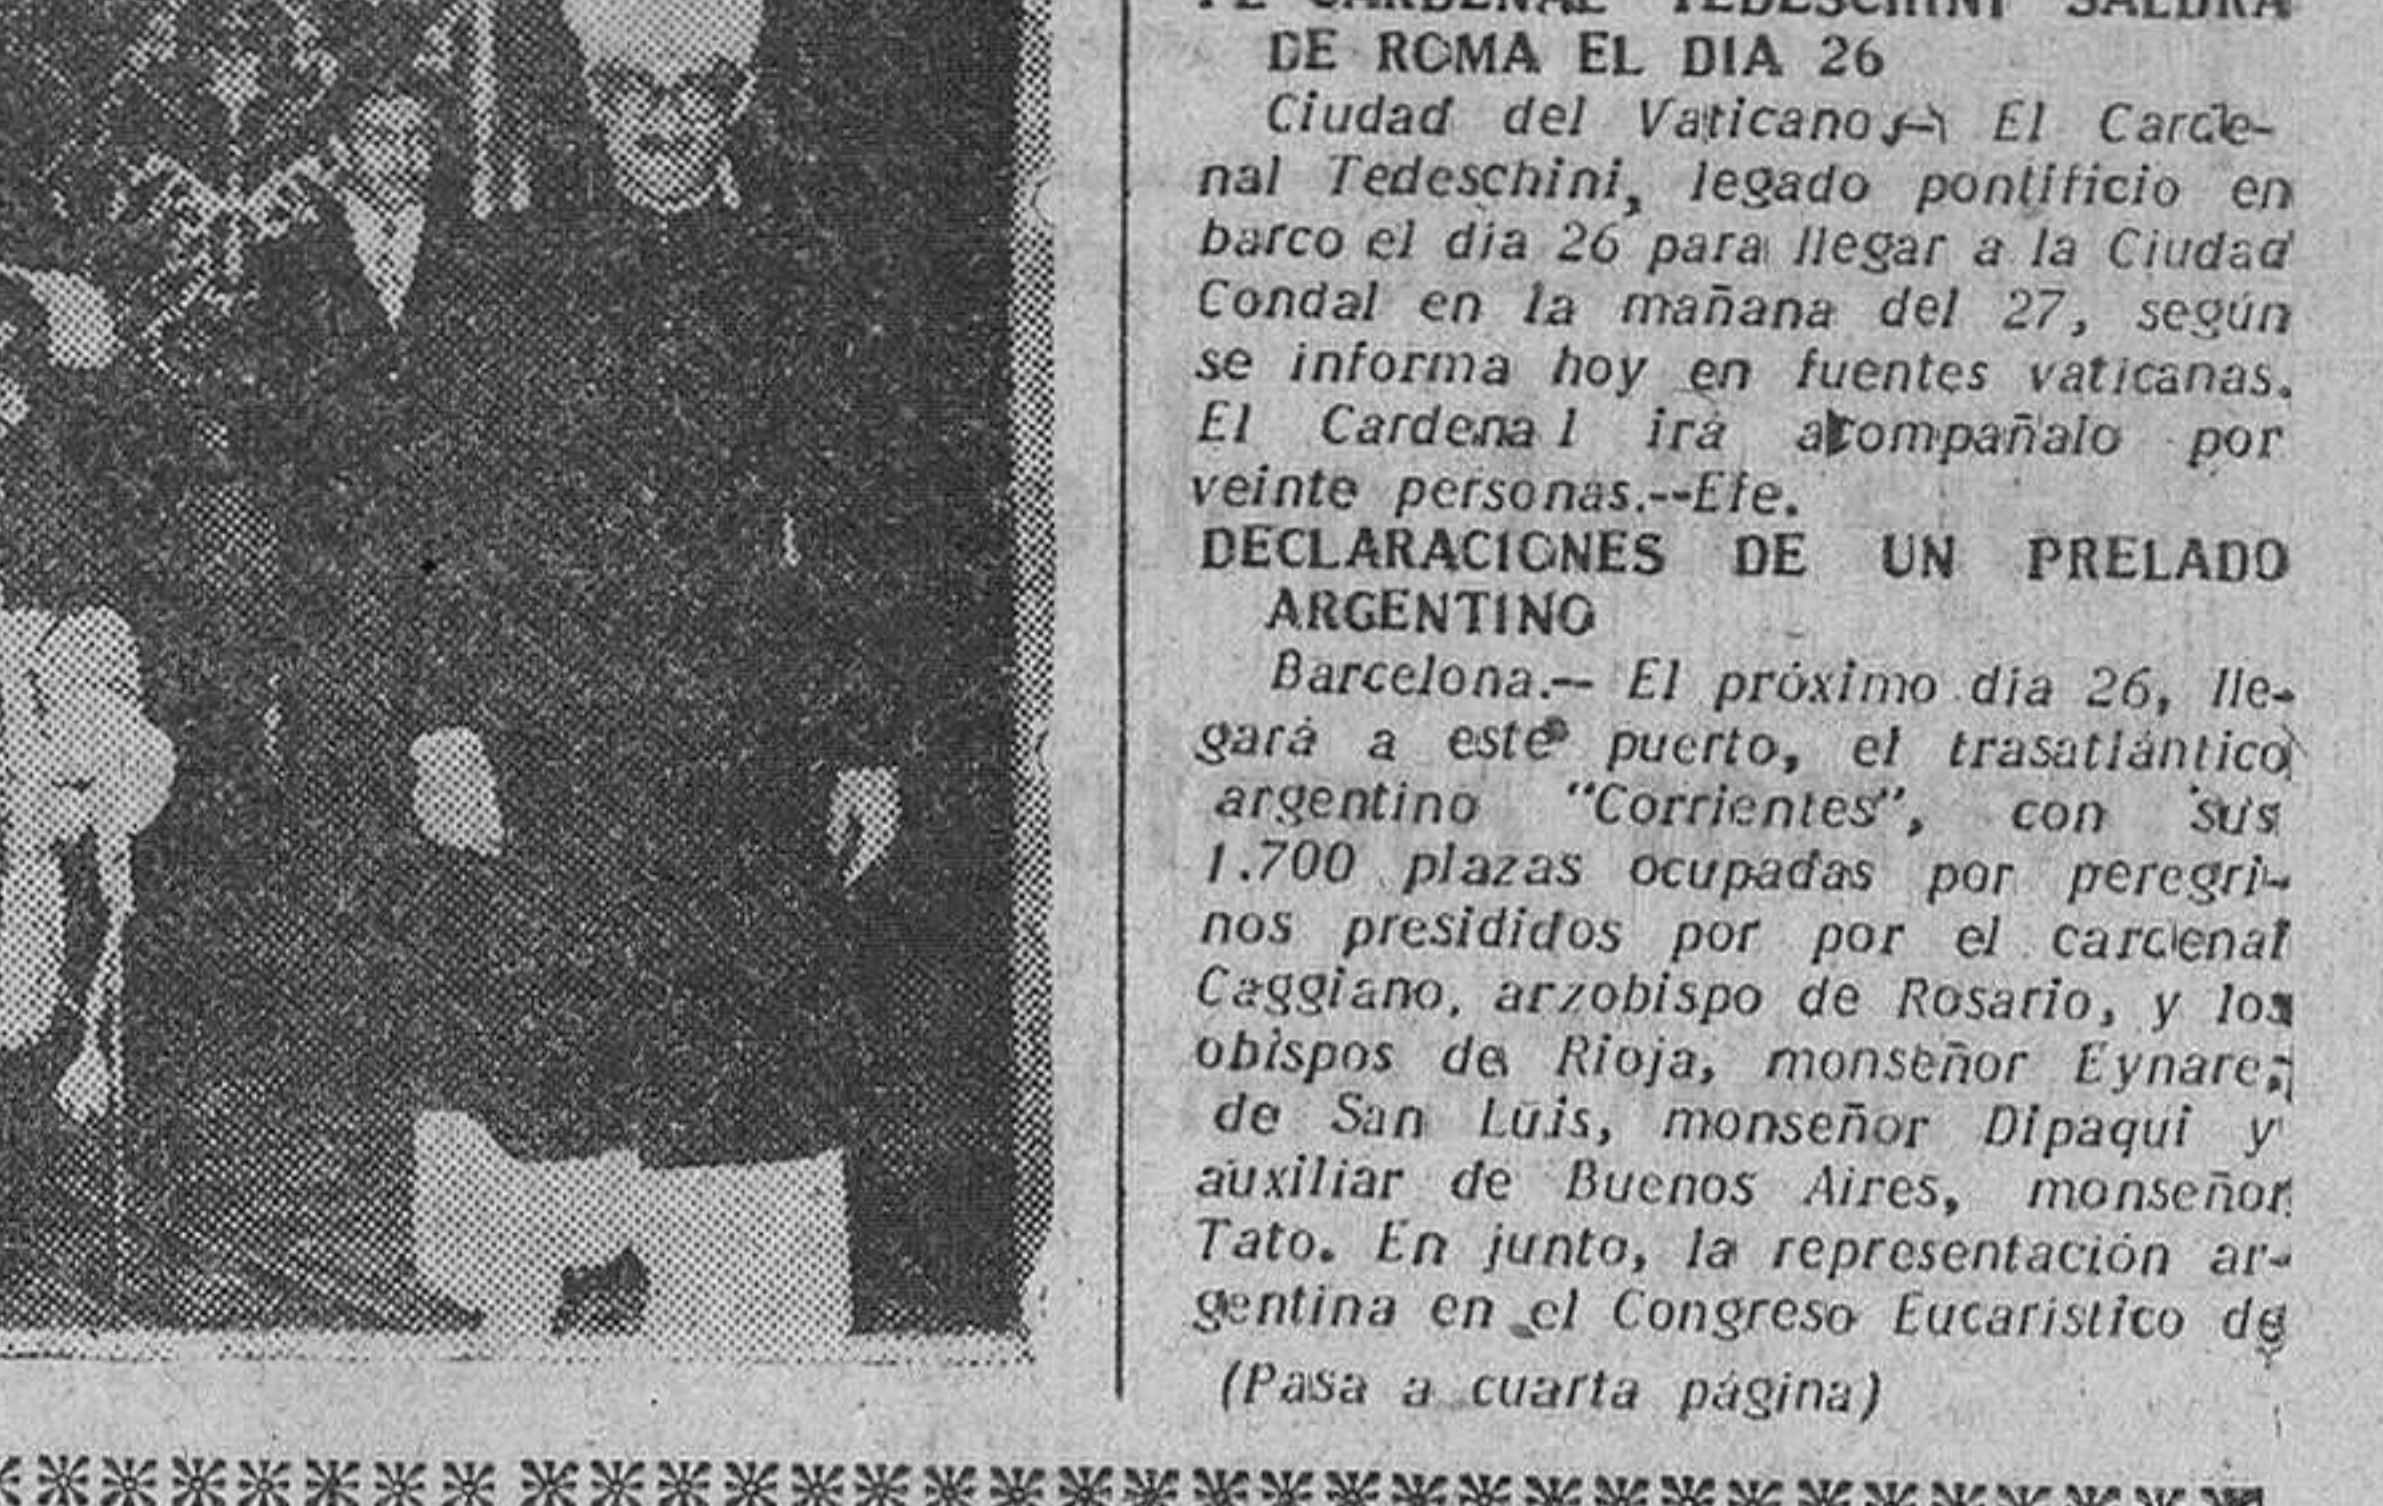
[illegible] SALDRA DE ROMA EL DIA 26

Ciudad del Vaticano.— El Cardenal Tedeschini, legado pontificio en barco el día 26 para llegar a la Ciudad Condal en la mañana del 27, según se informa hoy en fuentes vaticanas. El Cardenal irá acompañalo por veinte personas.--Efe.

DECLARACIONES DE UN PRELADO ARGENTINO

Barcelona.— El próximo día 26, llegará a este puerto, el trasatlántico argentino "Corrientes", con sus 1.700 plazas ocupadas por peregrinos presididos por por el cardenal Caggiano, arzobispo de Rosario, y los obispos de Rioja, monseñor Eynare; de San Luis, monseñor Dipaqui y auxiliar de Buenos Aires, monseñor Tato. En junto, la representación argentina en el Congreso Eucarístico de

(Pasa a cuarta página)